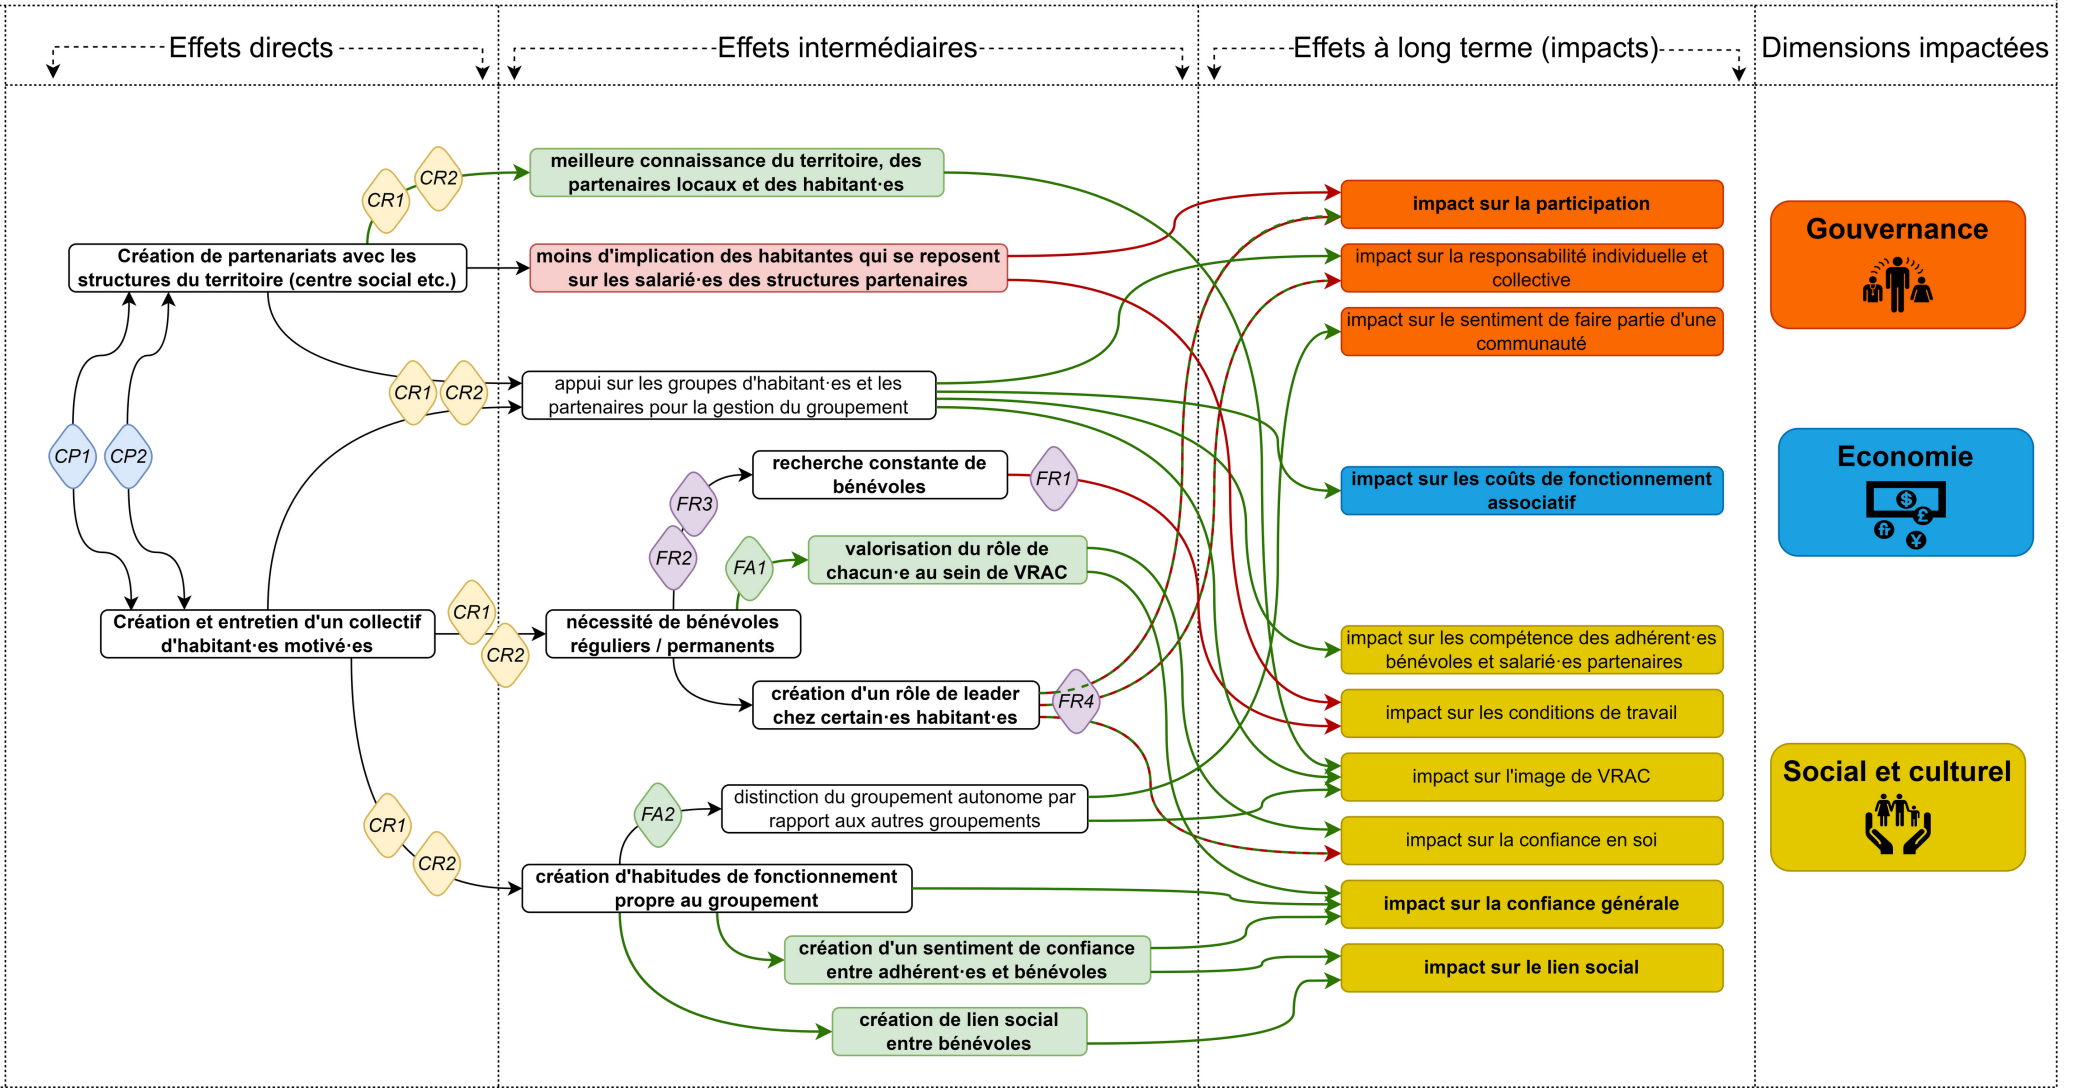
Effets directs

Effets intermédiaires

Effets à long terme (impacts)

Dimensions impactées

CR1 CR2

meilleure connaissance du territoire, des partenaires locaux et des habitant·es

Création de partenariats avec les structures du territoire (centre social etc.)

moins d'implication des habitantes qui se reposent sur les salarié·es des structures partenaires

impact sur la participation

impact sur la responsabilité individuelle et collective

impact sur le sentiment de faire partie d'une communauté

Gouvernance

CR1 CR2

appui sur les groupes d'habitant·es et les partenaires pour la gestion du groupement

CP1 CP2

recherche constante de bénévoles

FR1

FR3

impact sur les coûts de fonctionnement associatif

Economie

FR2 FA1

valorisation du rôle de chacun·e au sein de VRAC

Création et entretien d'un collectif d'habitant·es motivé·es

CR1 CR2

nécessité de bénévoles réguliers / permanents

impact sur les compétence des adhérent·es bénévoles et salarié·es partenaires

création d'un rôle de leader chez certain·es habitant·es

FR4

impact sur les conditions de travail

impact sur l'image de VRAC

Social et culturel

CR1

FA2

distinction du groupement autonome par rapport aux autres groupements

impact sur la confiance en soi

CR2

création d'habitudes de fonctionnement propre au groupement

impact sur la confiance générale

création d'un sentiment de confiance entre adhérent·es et bénévoles

impact sur le lien social

création de lien social entre bénévoles